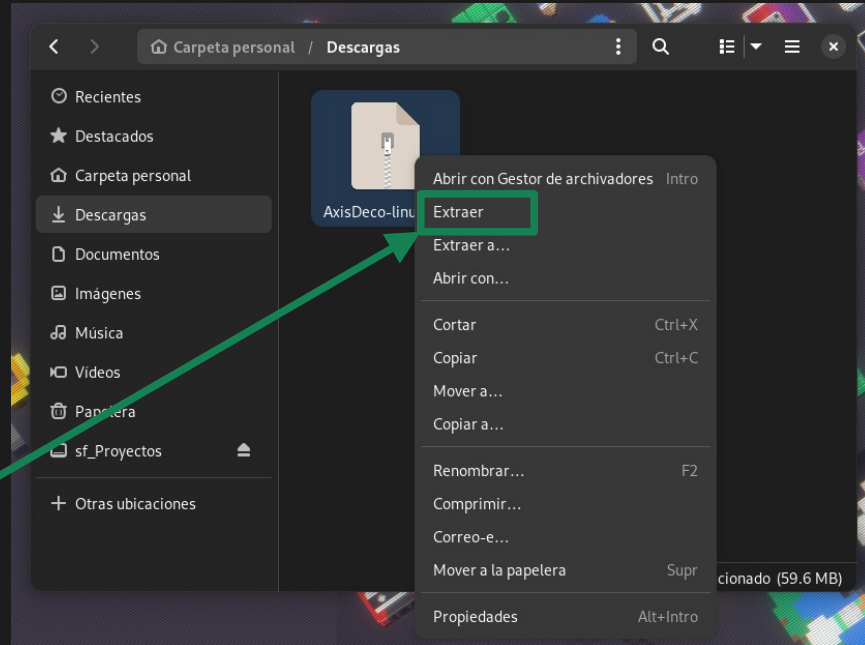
Carpeta personal / Descargas

Recientes
Destacados
Carpeta personal
Descargas
Documentos
Imágenes
Música
Vídeos
Papelera
sf_Proyectos
Otras ubicaciones

AxisDeco-linu

Abrir con Gestor de archivadores Intro
Extraer
Extraer a…
Abrir con…
Cortar Ctrl+X
Copiar Ctrl+C
Mover a…
Copiar a…
Renombrar… F2
Comprimir…
Correo-e…
Mover a la papelera Supr
Propiedades Alt+Intro

cionado (59.6 MB)